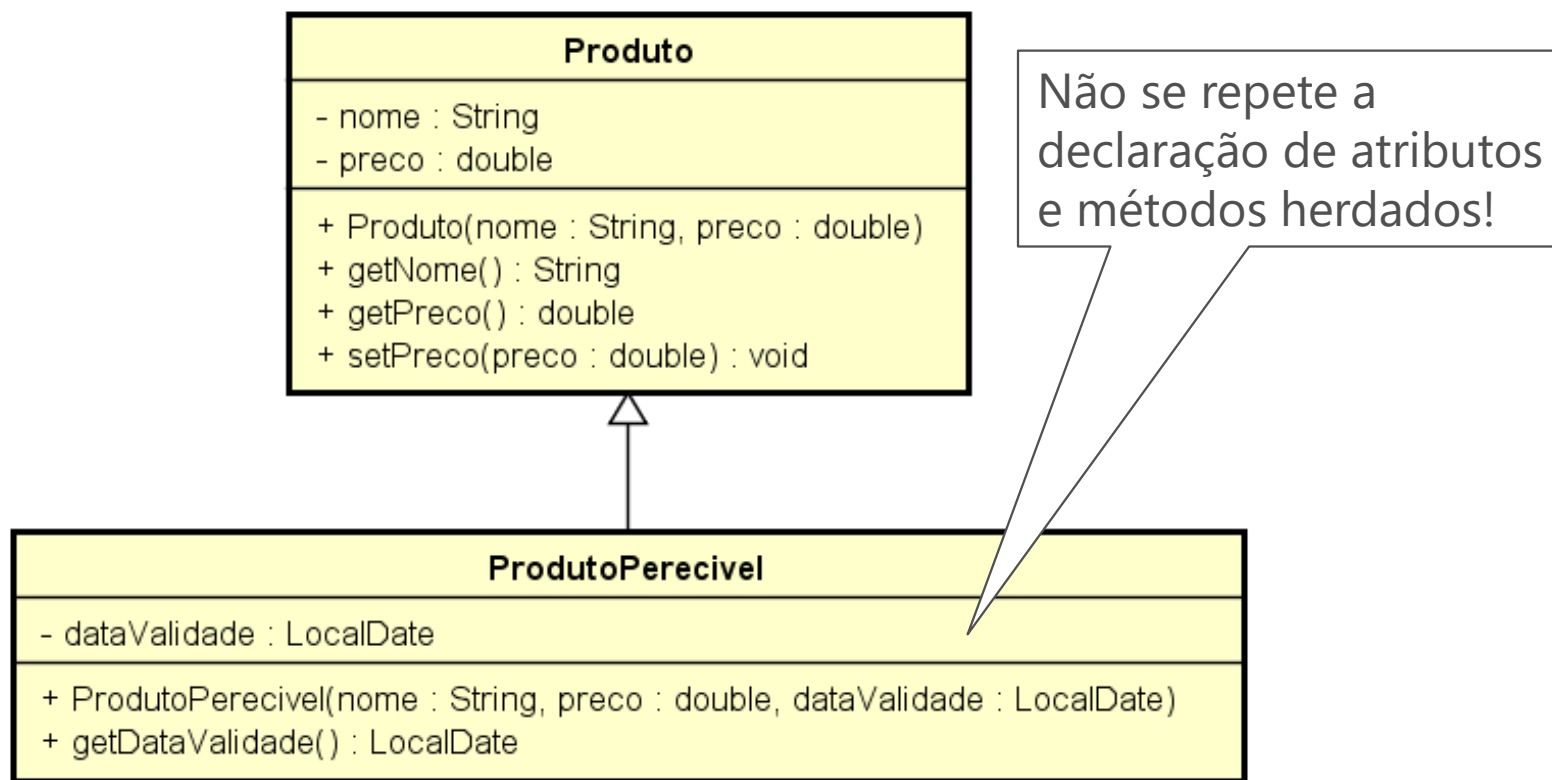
Produto

- nome : String
- preco : double

+ Produto(nome : String, preco : double)
+ getNome() : String
+ getPreco() : double
+ setPreco(preco : double) : void

Não se repete a declaração de atributos e métodos herdados!

ProdutoPerecivel

- dataValidade : LocalDate

+ ProdutoPerecivel(nome : String, preco : double, dataValidade : LocalDate)
+ getDataValidade() : LocalDate